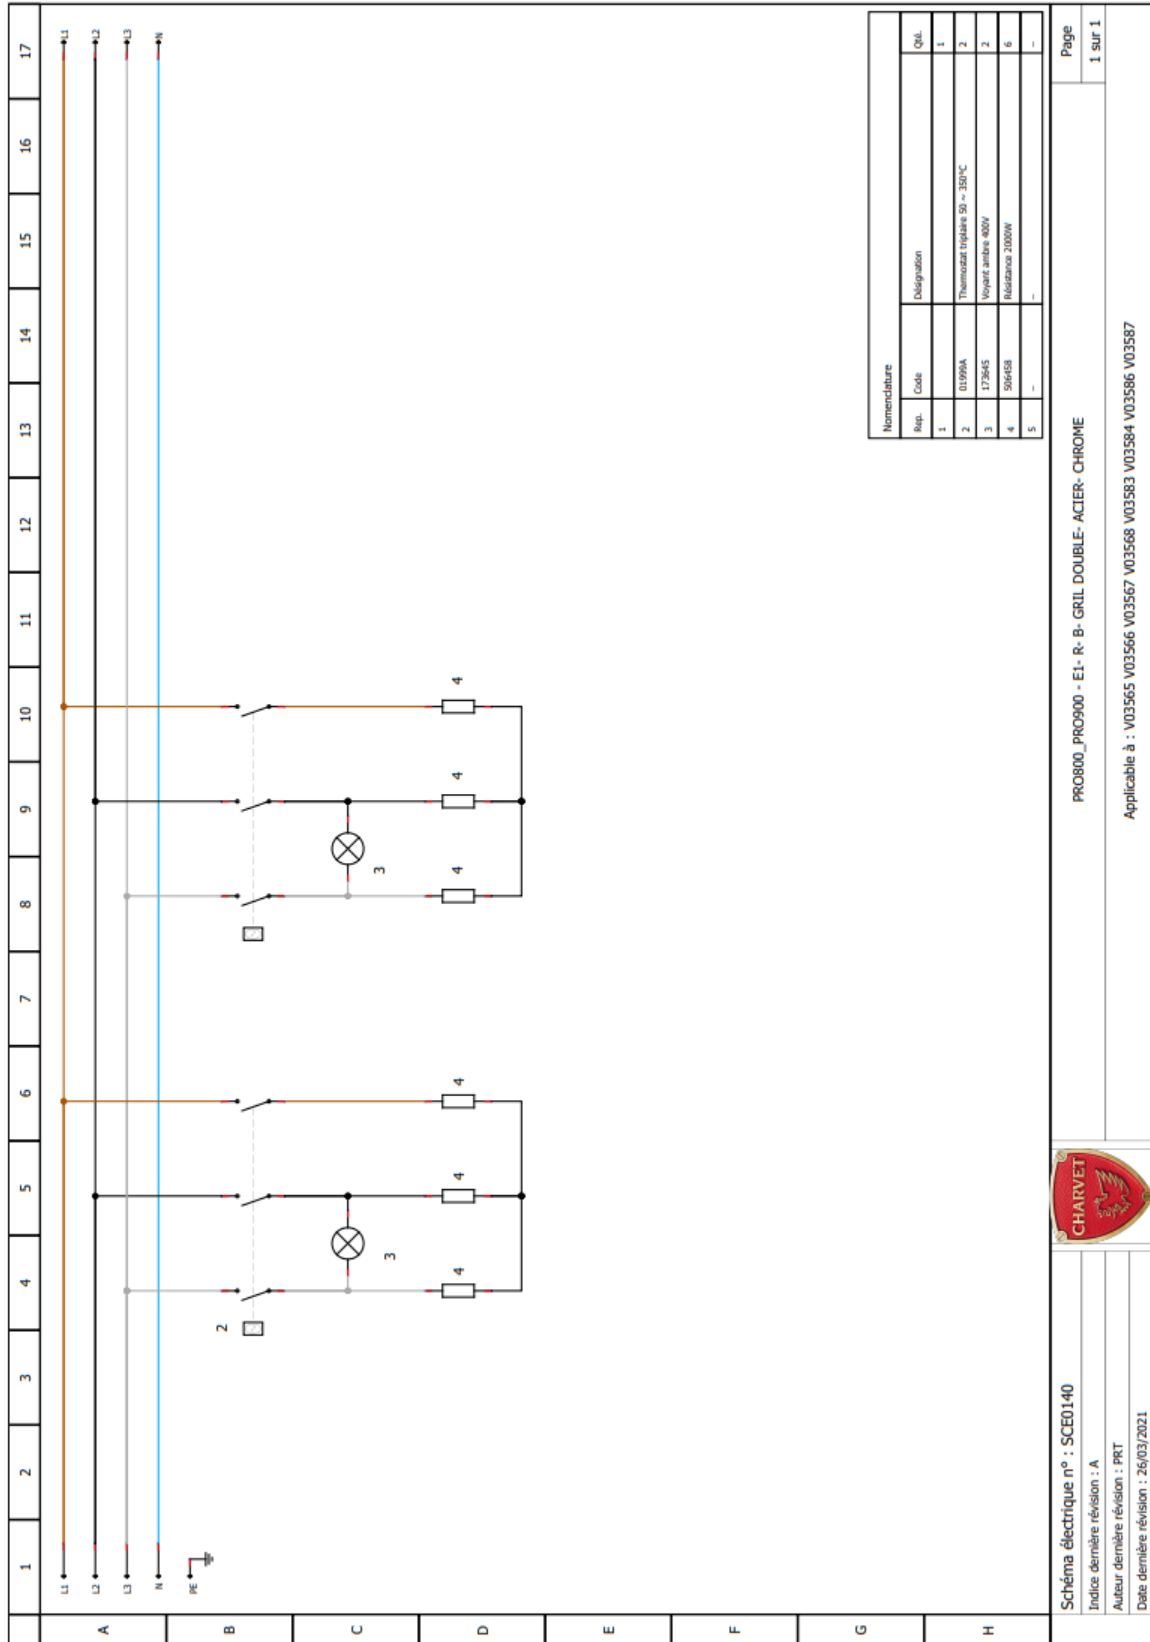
1 2 3 4 5 6 7 8 9 10 11 12 13 14 15 16 17

A B C D E F G H

L1
L2
L3
N
PE

L1
L2
L3
N

2

3

3

4 4 4 4 4 4

Nomenclature

| Rep. | Code | Désignation | Qté. |
|---|---|---|---|
| 1 | | | 1 |
| 2 | 01999A | Thermostat triplaire 50 ~ 350°C | 2 |
| 3 | 173645 | Voyant ambre 400V | 2 |
| 4 | 506458 | Résistance 2000W | 6 |
| 5 | - | - | - |

Schéma électrique n° : SCE0140
Indice dernière révision : A
Auteur dernière révision : PRT
Date dernière révision : 26/03/2021

CHARVET

PRO800_PRO900 - E1- R- B- GRIL DOUBLE- ACIER- CHROME

Applicable à : V03565 V03566 V03567 V03568 V03583 V03584 V03586 V03587

Page
1 sur 1